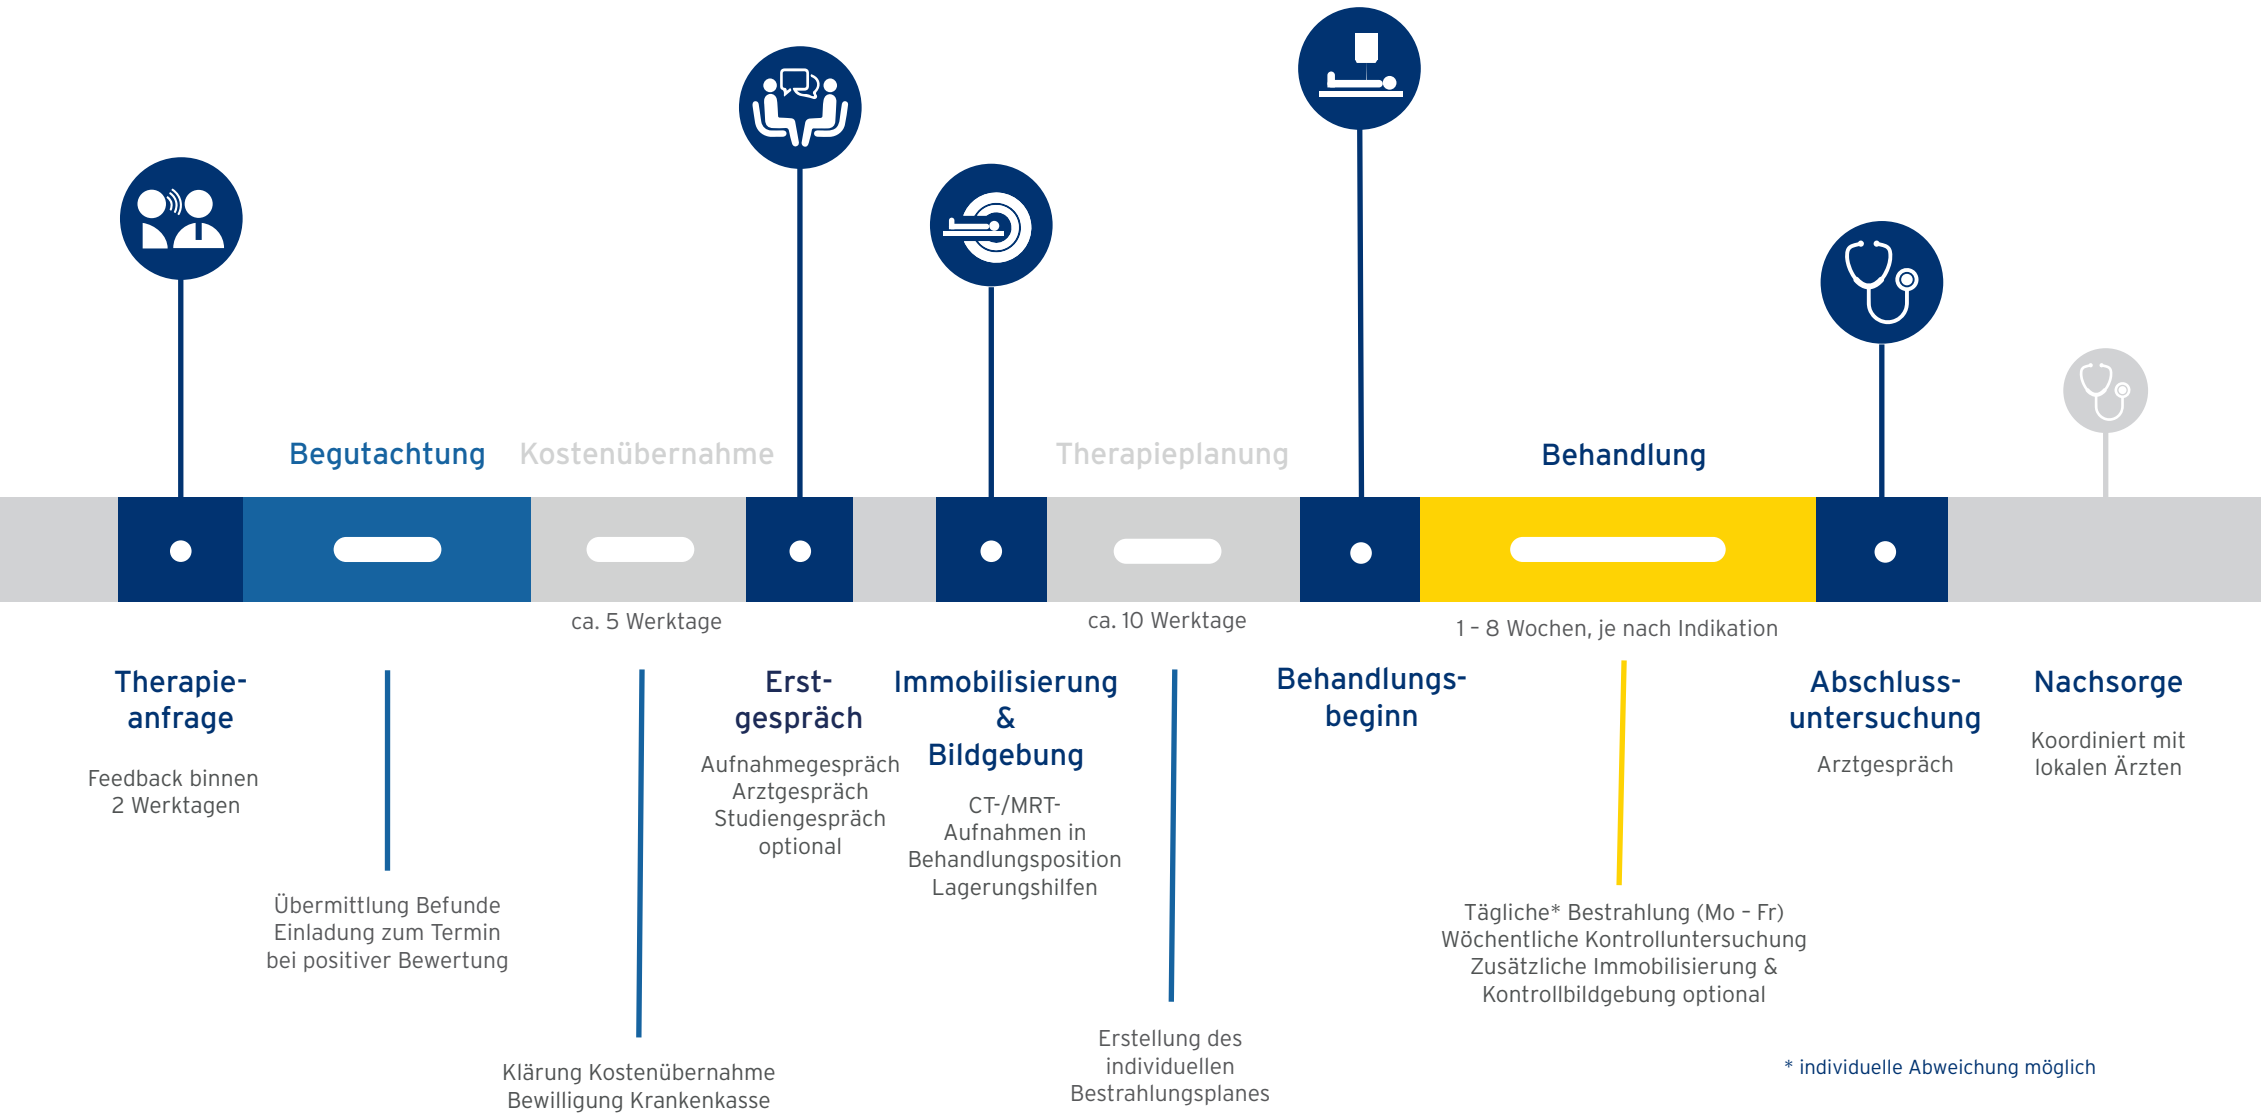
Begutachtung Kostenübernahme Therapieplanung Behandlung

ca. 5 Werktage ca. 10 Werktage 1 - 8 Wochen, je nach Indikation

Therapieanfrage

Feedback binnen 2 Werktagen

Übermittlung Befunde
Einladung zum Termin
bei positiver Bewertung

Klärung Kostenübernahme
Bewilligung Krankenkasse

Erstgespräch

Aufnahmegespräch
Arztgespräch
Studiengespräch
optional

Immobilisierung & Bildgebung

CT-/MRT-Aufnahmen in Behandlungsposition
Lagerungshilfen

Erstellung des individuellen Bestrahlungsplanes

Behandlungsbeginn

Tägliche* Bestrahlung (Mo - Fr)
Wöchentliche Kontrolluntersuchung
Zusätzliche Immobilisierung & Kontrollbildgebung optional

Abschlussuntersuchung

Arztgespräch

Nachsorge

Koordiniert mit lokalen Ärzten

* individuelle Abweichung möglich